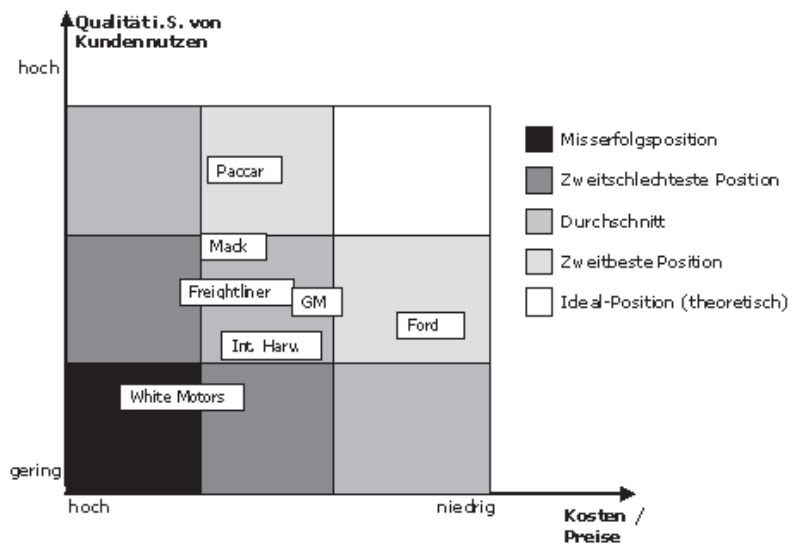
Qualität i.S. von Kundennutzen

hoch

gering

Paccar

Mack

Freightliner

GM

Int. Harv.

Ford

White Motors

hoch

niedrig

Kosten / Preise

Misserfolgsposition

Zweitschlechteste Position

Durchschnitt

Zweitbeste Position

Ideal-Position (theoretisch)